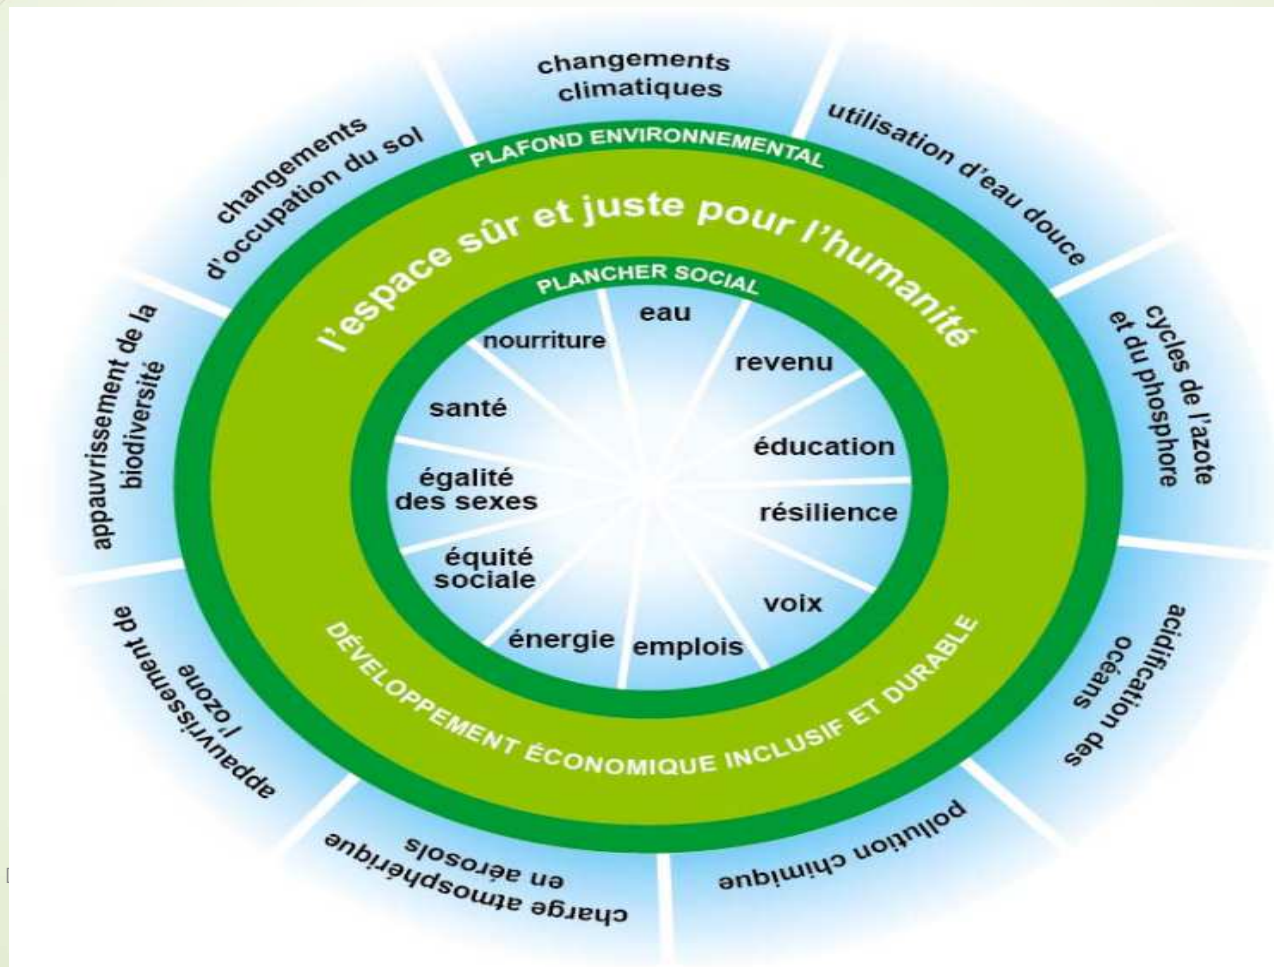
changements climatiques

utilisation d'eau douce

cycles de l'azote et du phosphore

acidification des océans

pollution chimique

charge atmosphérique en aérosols

appauvrissement de l'ozone

appauvrissement de la biodiversité

changements d'occupation du sol

PLAFOND ENVIRONNEMENTAL

l'espace sûr et juste pour l'humanité

PLANCHER SOCIAL

eau

revenu

éducation

résilience

voix

emplois

énergie

équité sociale

égalité des sexes

santé

nourriture

DÉVELOPPEMENT ÉCONOMIQUE INCLUSIF ET DURABLE